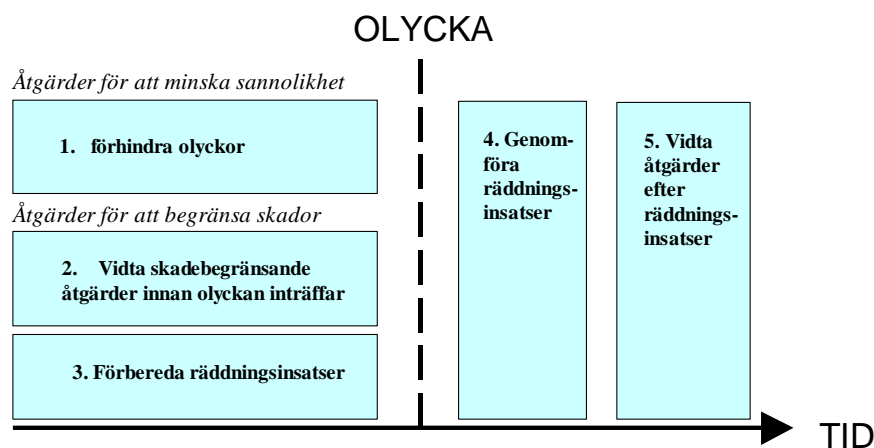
OLYCKA

Åtgärder för att minska sannolikhet

1. förhindra olyckor

Åtgärder för att begränsa skador

2. Vidta skadebegränsande åtgärder innan olyckan inträffar

3. Förbereda räddningsinsatser

4. Genomföra räddningsinsatser

5. Vidta åtgärder efter räddningsinsatser

TID